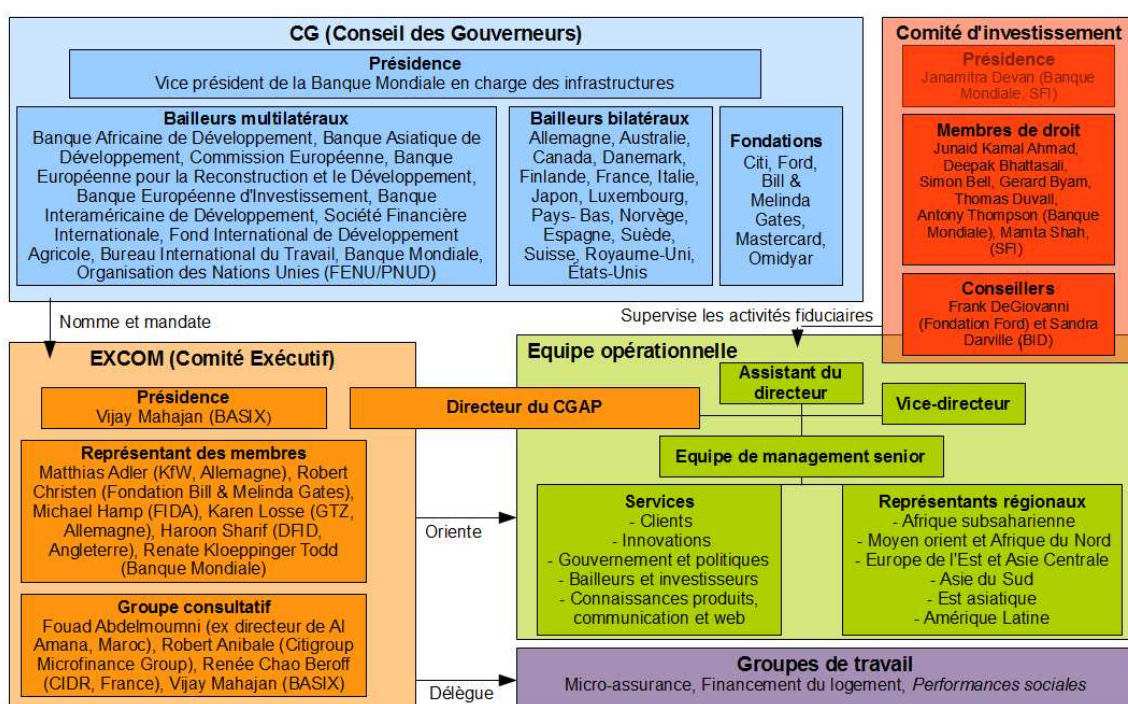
CG (Conseil des Gouverneurs)

Présidence
Vice président de la Banque Mondiale en charge des infrastructures

Bailleurs multilatéraux
Banque Africaine de Développement, Banque Asiatique de Développement, Commission Européenne, Banque Européenne pour la Reconstruction et le Développement, Banque Européenne d'Investissement, Banque Interaméricaine de Développement, Société Financière Internationale, Fond International de Développement Agricole, Bureau International du Travail, Banque Mondiale, Organisation des Nations Unies (FENU/PNUD)

Bailleurs bilatéraux
Allemagne, Australie, Canada, Danemark, Finlande, France, Italie, Japon, Luxembourg, Pays- Bas, Norvège, Espagne, Suède, Suisse, Royaume-Uni, États-Unis

Fondations
Citi, Ford, Bill & Melinda Gates, Mastercard, Omidyar

Comité d'investissement

Présidence
Janamitra Devan (Banque Mondiale, SFI)

Membres de droit
Junaid Kamal Ahmad, Deepak Bhattasali, Simon Bell, Gerard Byam, Thomas Duvall, Antony Thompson (Banque Mondiale), Mamta Shah, (SFI)

Conseillers
Frank DeGiovanni (Fondation Ford) et Sandra Darville (BID)

Nomme et mandate

Supervise les activités fiduciaires

EXCOM (Comité Exécutif)

Présidence
Vijay Mahajan (BASIX)

Directeur du CGAP

Représentant des membres
Matthias Adler (KfW, Allemagne), Robert Christen (Fondation Bill & Melinda Gates), Michael Hamp (FIDA), Karen Losse (GTZ, Allemagne), Haroon Sharif (DFID, Angleterre), Renate Kloeppinger Todd (Banque Mondiale)

Groupe consultatif
Fouad Abdelmoumni (ex directeur de Al Amana, Maroc), Robert Anibale (Citigroup Microfinance Group), Renée Chao Beroff (CIDR, France), Vijay Mahajan (BASIX)

Equipe opérationnelle

Assistant du directeur

Vice-directeur

Equipe de management senior

Services
- Clients
- Innovations
- Gouvernement et politiques
- Bailleurs et investisseurs
- Connaissances produits, communication et web

Représentants régionaux
- Afrique subsaharienne
- Moyen orient et Afrique du Nord
- Europe de l'Est et Asie Centrale
- Asie du Sud
- Est asiatique
- Amérique Latine

Oriente

Délègue

Groupes de travail
Micro-assurance, Financement du logement, Performances sociales